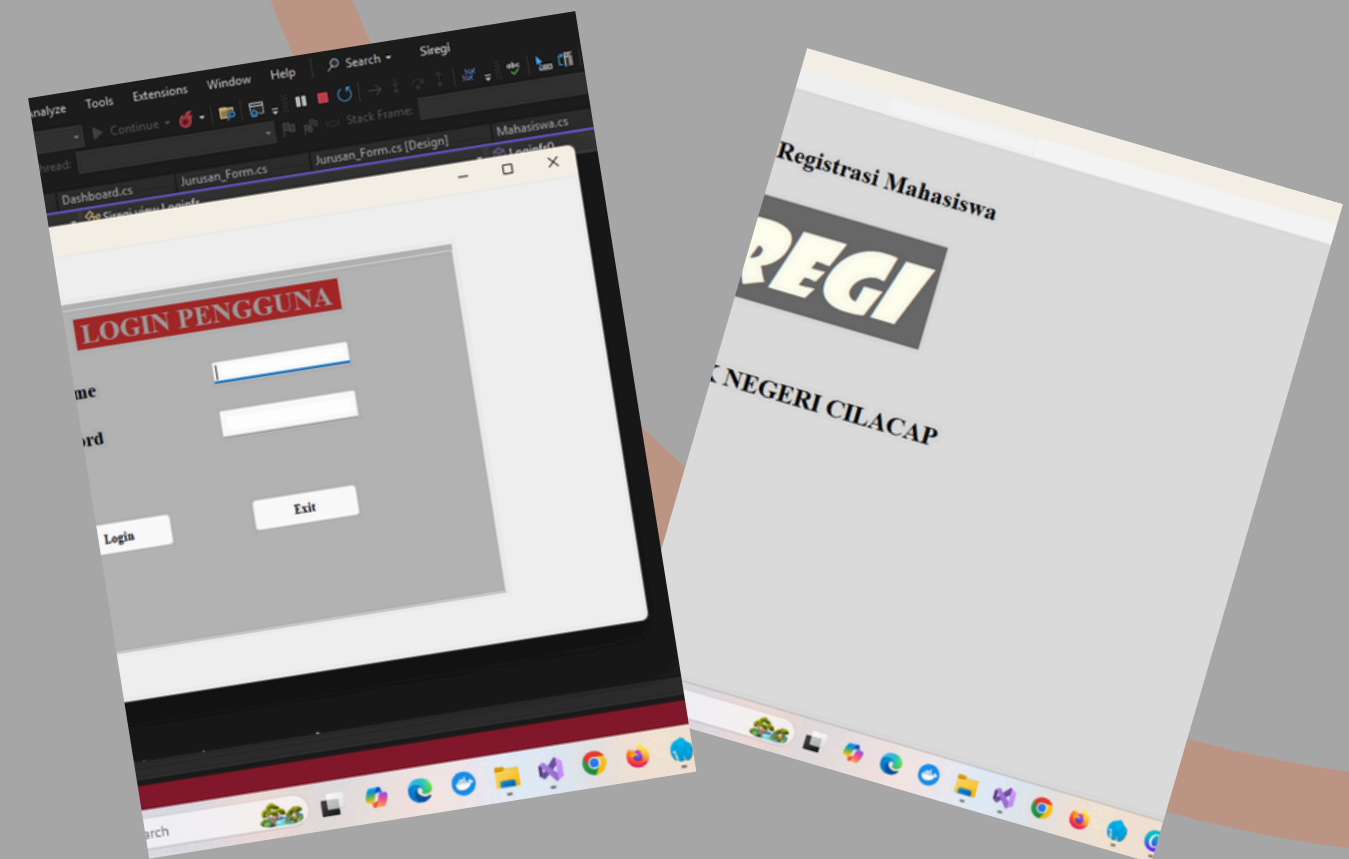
nalyze Tools Extensions Window Help Search Siregi

Continue Stack Frame:

hread:

Dashboard.cs Jurusan_Form.cs Jurusan_Form.cs [Design] Mahasiswa.cs

LOGIN PENGGUNA

me

ord

Login

Exit

arch

Registrasi Mahasiswa

REGI

K NEGERI CILACAP